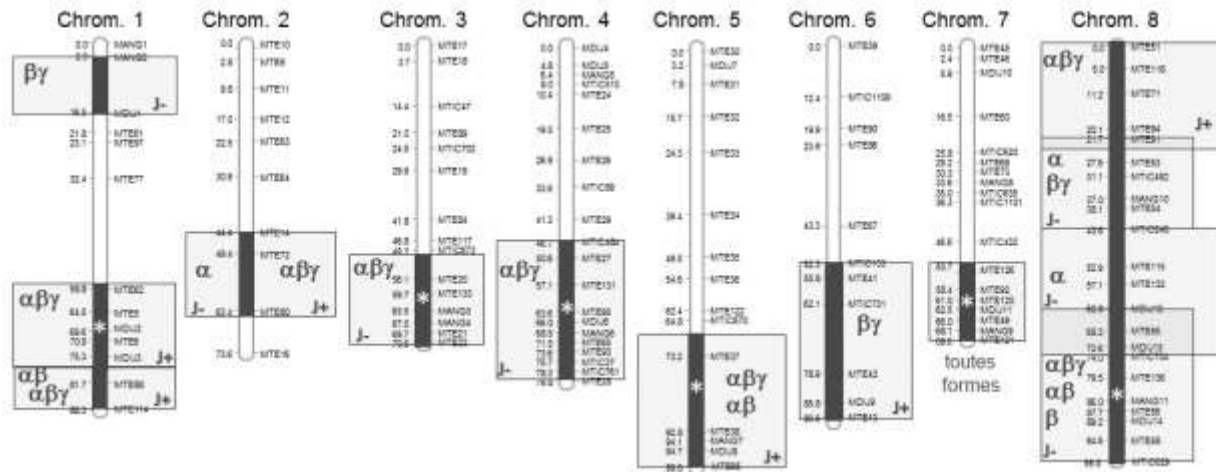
Chrom. 1

0.0 MANG1
0.0 MANG2
βγ
J-
19.8 MDU1
21.8 MTE61
23.1 MTE97
32.4 MTE77
αβγ
55.8 MTE82
64.8 MTE5
69.6 MDU2
70.9 MTE9
76.3 MDU3
J+
αβ
αβγ
81.7 MTE88
J+
88.2 MTE114

Chrom. 2

0.0 MTE10
2.8 MTE8
9.6 MTE11
17.0 MTE12
22.5 MTE63
30.8 MTE64
α
αβγ
J-
J+
44.8 MTE14
48.6 MTE73
62.4 MTE60
73.6 MTE16

Chrom. 3

0.0 MTE17
3.7 MTE18
14.4 MTIC47
21.0 MTE39
24.9 MTIC702
29.6 MTE19
41.8 MTE64
αβγ
J-
MTE20
MTE133
MANG5
MANG4
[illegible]

Chrom. 4

0.0 MDU4
4.8 MDU8
MANG5
MTIC1075
10.4 MTE24
19.0 MTE25
26.8 MTE26
33.6 MTIC59
41.3 MTE29
αβγ
J-
MTE27
MTE131
MTE66
MDU6
MANG6
MTE89
MTE90
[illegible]

Chrom. 5

0.0 MTE30
3.3 MDU7
7.9 MTE31
16.7 MTE32
24.5 MTE33
39.4 MTE34
48.0 MTE35
54.6 MTE36
62.4 MTE125
64.8 MTIC270
73.0 MTE37
αβγ
αβ
J+
MTE38
MANG7
MDU9
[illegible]

Chrom. 6

0.0 MTE39
12.4 MTIC1108
19.9 MTE90
23.6 MTE56
43.3 MTE67
MTIC103
MTE41
62.1 MTIC731
βγ
78.8 MTE43
MDU9
J+
MTE13

Chrom. 7

0.0 MTE45
2.4 MTE46
5.8 MDU10
16.5 MTE60
MTIC823
MTE68
MTE70
MANG8
MTIC505
MTIC1101
48.6 MTIC432
MTE126
MTE90
MTE129
MDU11
MTE49
MANG9
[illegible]
toutes formes

Chrom. 8

αβγ
0.0 MTE51
5.0 MTE116
11.2 MTE71
J+
MTE54
α
βγ
J-
MTE93
MTIC492
MANG10
MTE54
α
J-
MTE115
MTE132
MDU12
MTE95
MDU13
αβγ
αβ
β
J-
MTE136
MANG11
MTE58
MDU14
MTE68
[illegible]